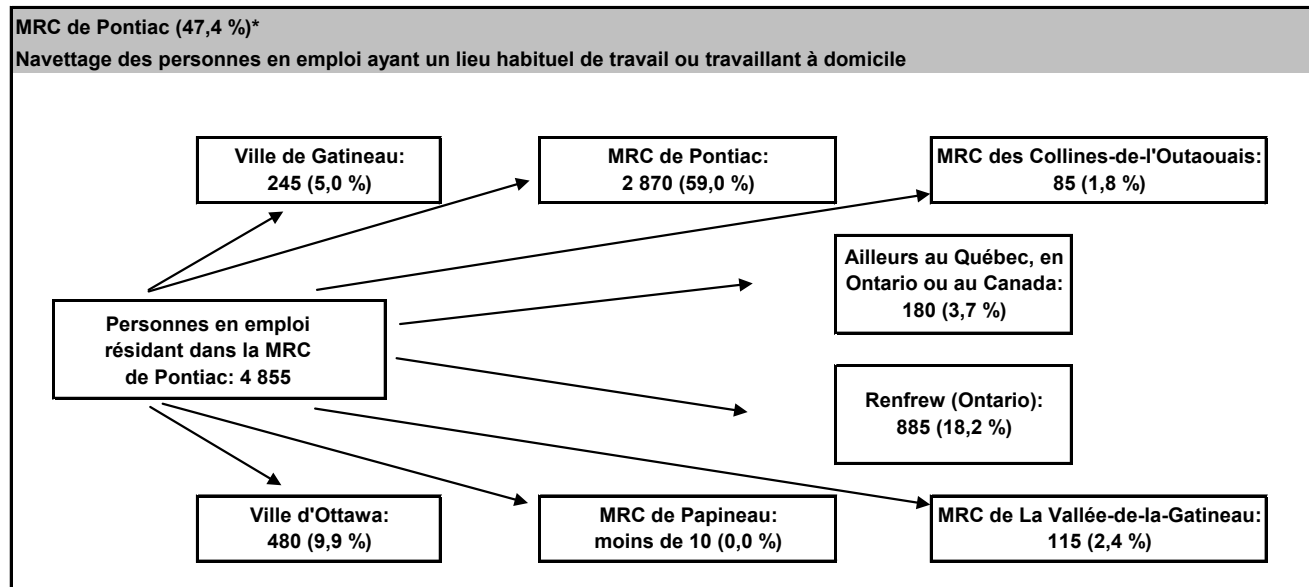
MRC de Pontiac (47,4 %)*

Navettage des personnes en emploi ayant un lieu habituel de travail ou travaillant à domicile

Ville de Gatineau: 245 (5,0 %)

MRC de Pontiac: 2 870 (59,0 %)

MRC des Collines-de-l'Outaouais: 85 (1,8 %)

Ailleurs au Québec, en Ontario ou au Canada: 180 (3,7 %)

Personnes en emploi résidant dans la MRC de Pontiac: 4 855

Renfrew (Ontario): 885 (18,2 %)

Ville d'Ottawa: 480 (9,9 %)

MRC de Papineau: moins de 10 (0,0 %)

MRC de La Vallée-de-la-Gatineau: 115 (2,4 %)